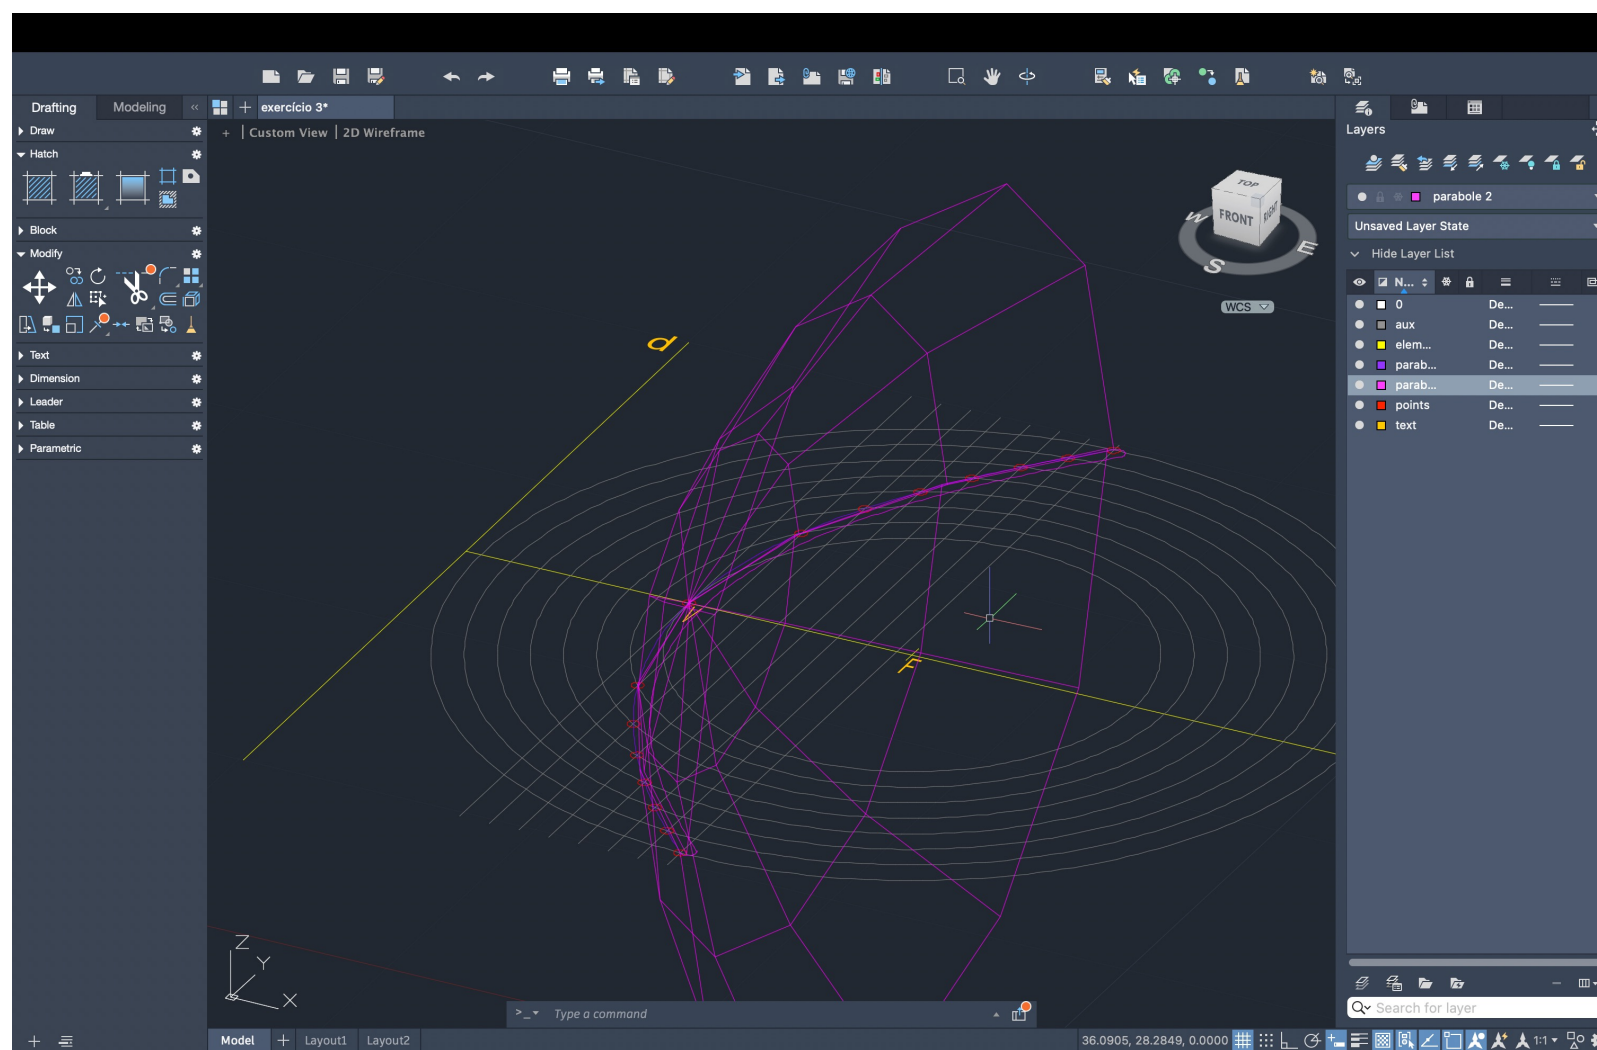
Drafting
Modeling
exercício 3*
+ | Custom View | 2D Wireframe
Draw
Hatch
Block
Modify
Text
Dimension
Leader
Table
Parametric
d
F
F
TOP
FRONT
RIGHT
W
S
E
WCS
Z
Y
X
Layers
parabole 2
Unsaved Layer State
Hide Layer List
N...
| | |
|---|---|
| 0 | De... |
| aux | De... |
| elem... | De... |
| parab... | De... |
| parab... | De... |
| points | De... |
| text | De... |

Search for layer
>_ Type a command
Model
Layout1
Layout2
36.0905, 28.2849, 0.0000
1:1